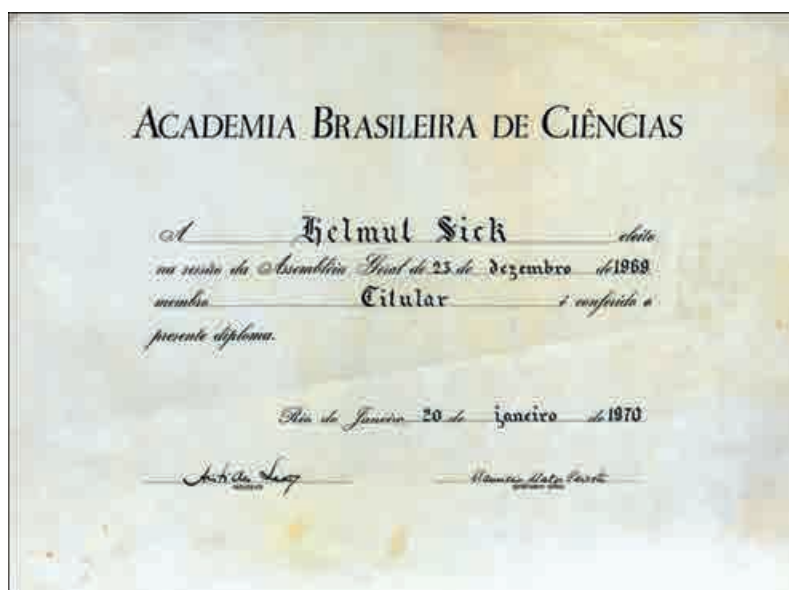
Academia Brasileira de Ciências

A Helmul Sick eleito na sessão da Assembléia Geral de 23 de dezembro de 1969 membro Titular é conferido o presente diploma.

Rio de Janeiro 20 de janeiro de 1970

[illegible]
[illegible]

Maurício Matos Peixoto
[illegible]